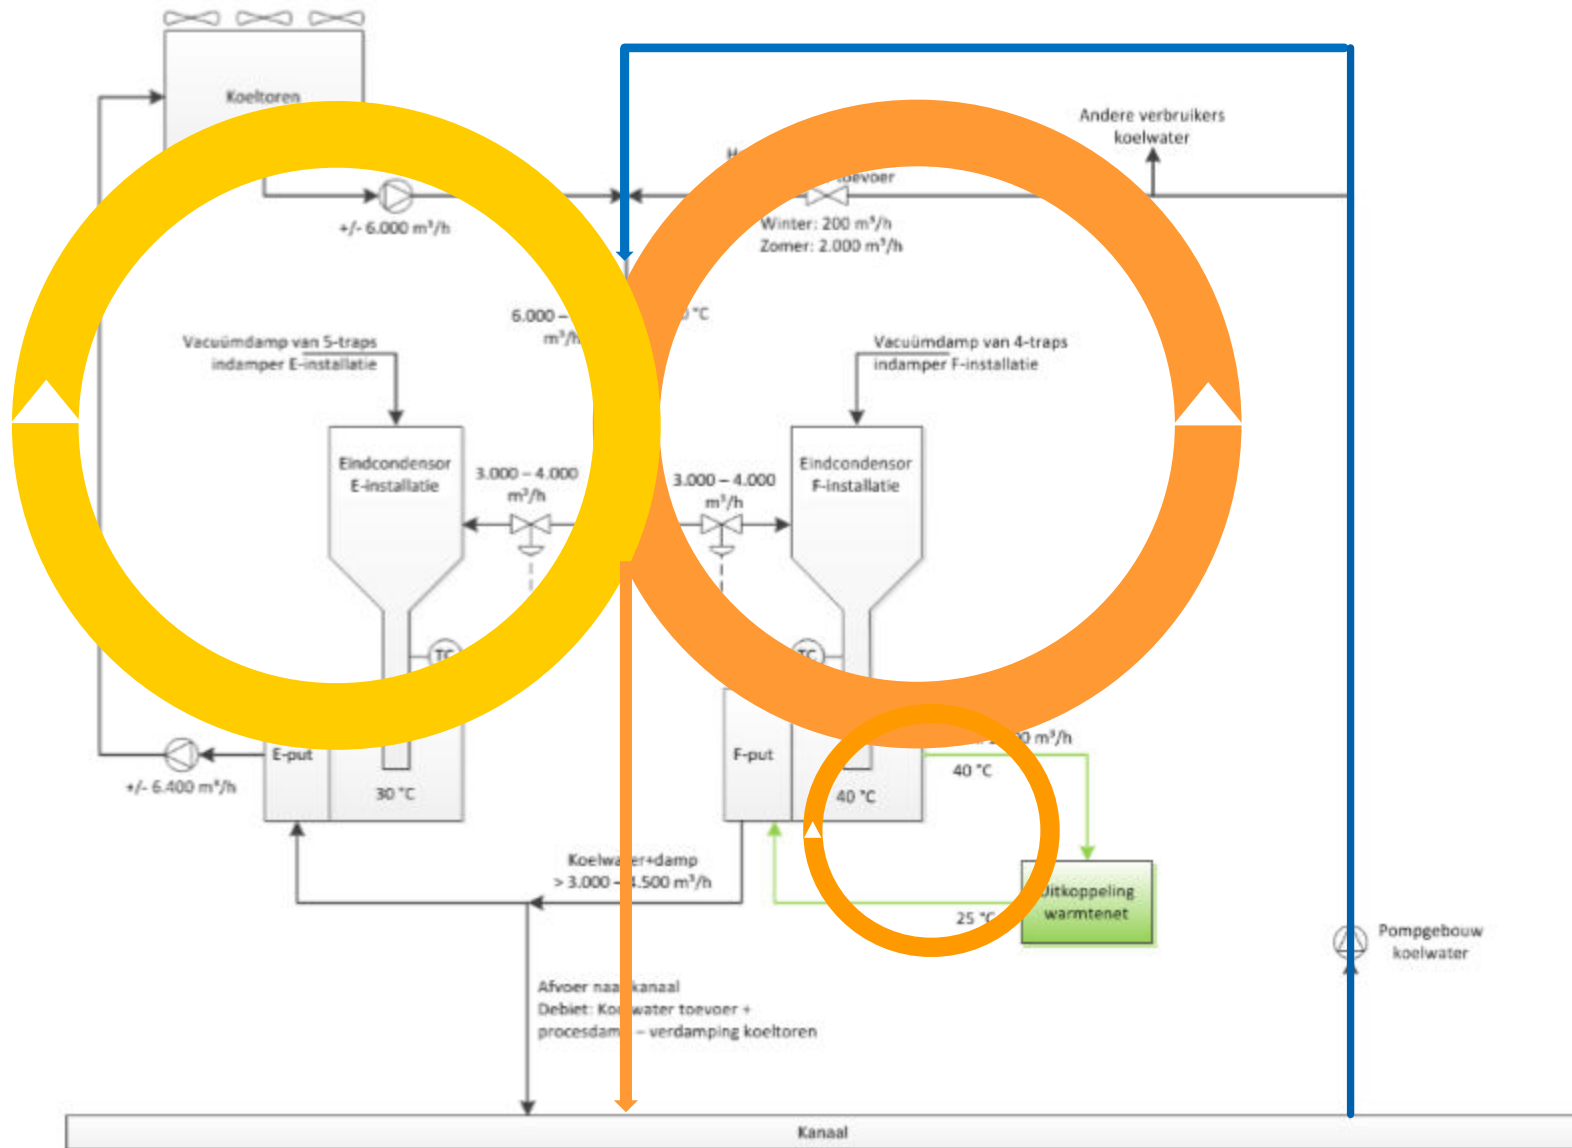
Koeltoren

Andere verbruikers koelwater

H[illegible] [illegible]toevoer

+/- 6.000 m³/h

Winter: 200 m³/h
Zomer: 2.000 m³/h

6.000 – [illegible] m³/h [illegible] °C

Vacuümdamp van 5-traps indamper E-installatie

Vacuümdamp van 4-traps indamper F-installatie

Eindcondensor E-installatie

3.000 – 4.000 m³/h

3.000 – 4.000 m³/h

Eindcondensor F-installatie

TC

TC

E-put

F-put

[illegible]0 m³/h

+/- 6.400 m³/h

30 °C

40 °C

40 °C

Koelwa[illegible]er+damp
> 3.000 – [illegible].500 m³/h

Uitkoppeling warmtenet

25 °C

Pompgebouw koelwater

Afvoer naa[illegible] kanaal
Debiet: Koe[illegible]water toevoer + procesdam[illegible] – verdamping koeltoren

Kanaal